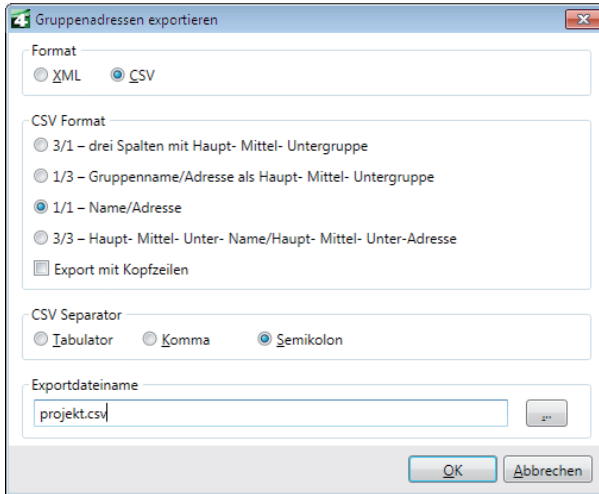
Gruppenadressen exportieren

Format

XML CSV

CSV Format

3/1 – drei Spalten mit Haupt- Mittel- Untergruppe

1/3 – Gruppenname/Adresse als Haupt- Mittel- Untergruppe

1/1 – Name/Adresse

3/3 – Haupt- Mittel- Unter- Name/Haupt- Mittel- Unter-Adresse

Export mit Kopfzeilen

CSV Separator

Tabulator Komma Semikolon

Exportdateiname

projekt.csv

...

OK Abbrechen